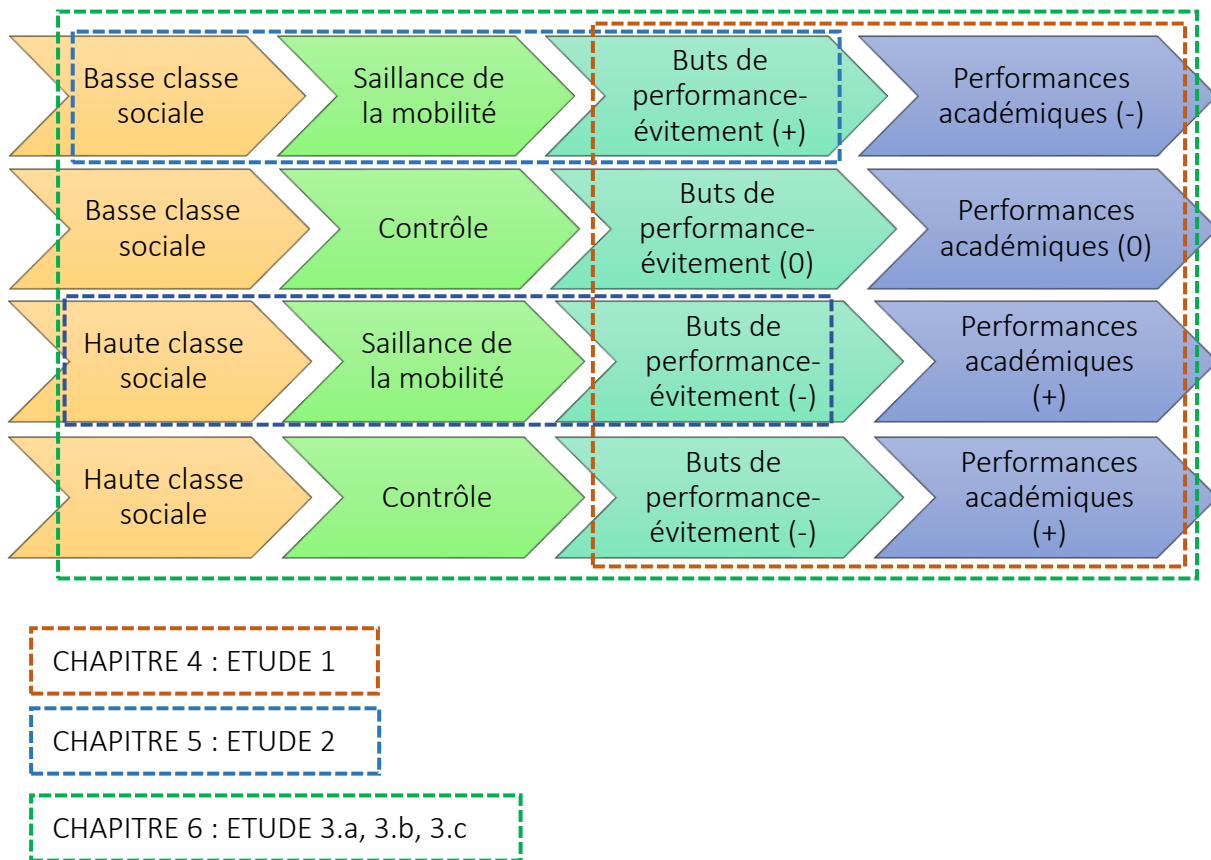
Basse classe sociale

Saillance de la mobilité

Buts de performance-évitement (+)

Performances académiques (-)

Basse classe sociale

Contrôle

Buts de performance-évitement (0)

Performances académiques (0)

Haute classe sociale

Saillance de la mobilité

Buts de performance-évitement (-)

Performances académiques (+)

Haute classe sociale

Contrôle

Buts de performance-évitement (-)

Performances académiques (+)

CHAPITRE 4 : ETUDE 1

CHAPITRE 5 : ETUDE 2

CHAPITRE 6 : ETUDE 3.a, 3.b, 3.c